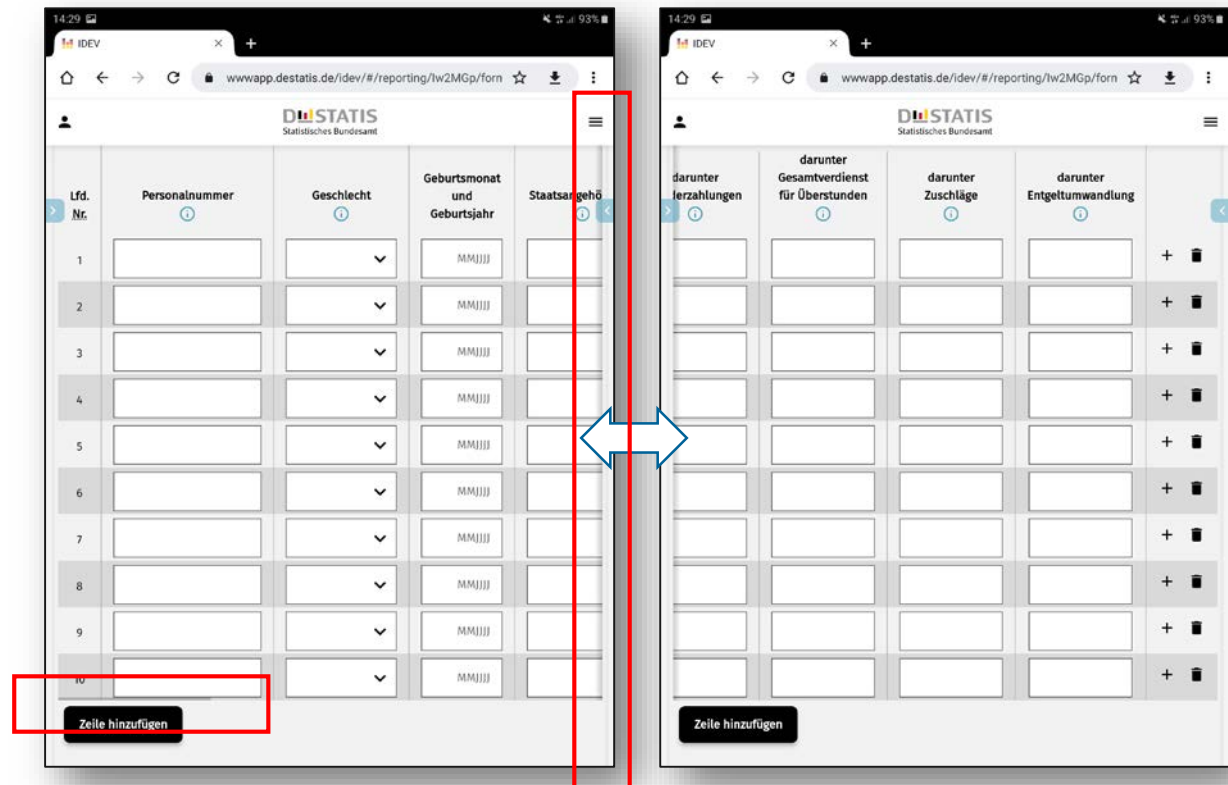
14:29
93%
IDEV
wwwapp.destatis.de/idev/#/reporting/Iw2MGp/forn
DESTATIS
Statistisches Bundesamt

| Lfd. Nr. | Personalnummer | Geschlecht | Geburtsmonat und Geburtsjahr | Staatsangehö |
|---|---|---|---|---|
| 1 | | | MMJJJJ | |
| 2 | | | MMJJJJ | |
| 3 | | | MMJJJJ | |
| 4 | | | MMJJJJ | |
| 5 | | | MMJJJJ | |
| 6 | | | MMJJJJ | |
| 7 | | | MMJJJJ | |
| 8 | | | MMJJJJ | |
| 9 | | | MMJJJJ | |
| 10 | | | MMJJJJ | |

Zeile hinzufügen

14:29
93%
IDEV
wwwapp.destatis.de/idev/#/reporting/Iw2MGp/forn
DESTATIS
Statistisches Bundesamt

| darunter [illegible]erzahlungen | darunter Gesamtverdienst für Überstunden | darunter Zuschläge | darunter Entgeltumwandlung |
|---|---|---|---|
| | | | |
| | | | |
| | | | |
| | | | |
| | | | |
| | | | |
| | | | |
| | | | |
| | | | |
| | | | |

Zeile hinzufügen